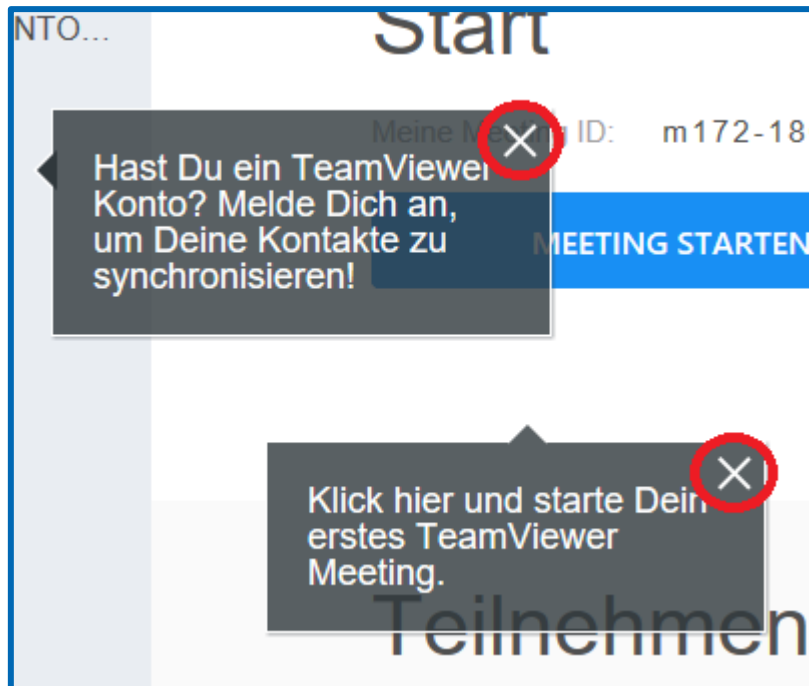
NTO...

Start

Meine Me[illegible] ID: m172-18

Hast Du ein TeamViewer Konto? Melde Dich an, um Deine Kontakte zu synchronisieren!

MEETING STARTEN

Klick hier und starte Dein erstes TeamViewer Meeting.

Teilnehmen